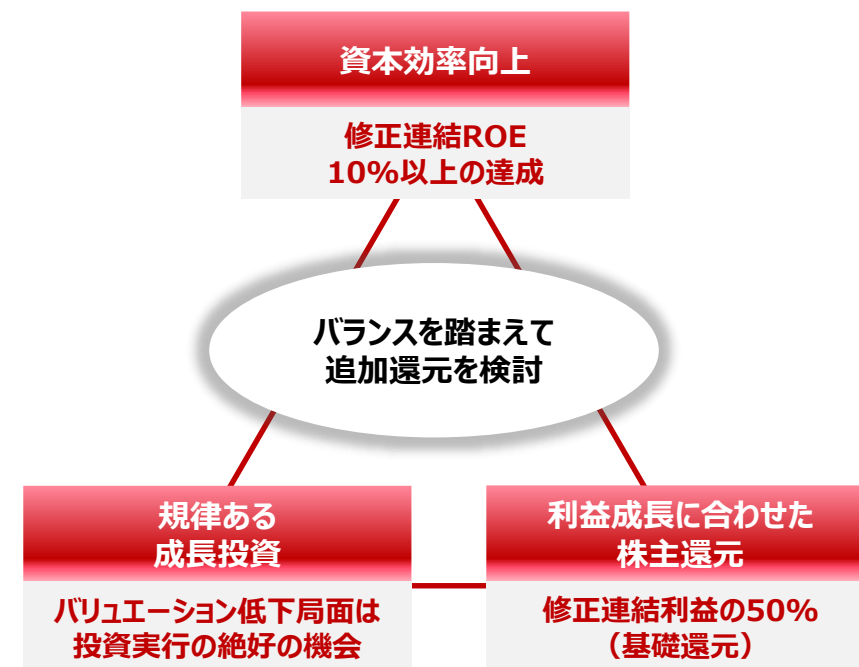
資本効率向上

修正連結ROE
10%以上の達成

バランスを踏まえて
追加還元を検討

規律ある
成長投資

バリュエーション低下局面は
投資実行の絶好の機会

利益成長に合わせた
株主還元

修正連結利益の50%
（基礎還元）